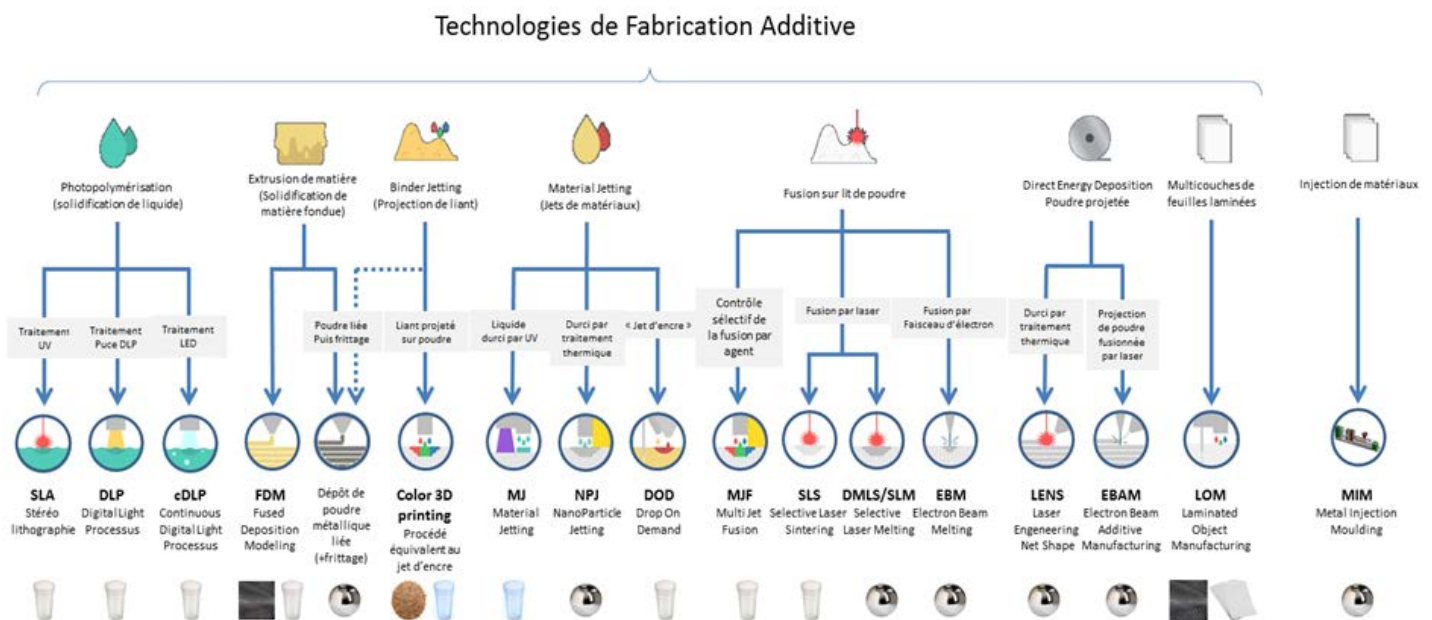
Technologies de Fabrication Additive

Photopolymérisation (solidification de liquide)

Extrusion de matière (Solidification de matière fondue)

Binder Jetting (Projection de liant)

Material Jetting (Jets de matériaux)

Fusion sur lit de poudre

Direct Energy Deposition Poudre projetée

Multicouches de feuilles laminées

Injection de matériaux

Traitement UV

Traitement Puce DLP

Traitement LED

Poudre liée Puis frittage

Liant projeté sur poudre

Liquide durci par UV

Durci par traitement thermique

« Jet d'encre »

Contrôle sélectif de la fusion par agent

Fusion par laser

Fusion par Faisceau d'électron

Durci par traitement thermique

Projection de poudre fusionnée par laser

SLA
Stéréo lithographie

DLP
Digital Light Processus

cDLP
Continuous Digital Light Processus

FDM
Fused Deposition Modeling

Dépôt de poudre métallique liée (+frittage)

Color 3D printing
Procédé équivalent au jet d'encre

MJ
Material Jetting

NPJ
NanoParticle Jetting

DOD
Drop On Demand

MJF
Multi Jet Fusion

SLS
Selective Laser Sintering

DMLS/SLM
Selective Laser Melting

EBM
Electron Beam Melting

LENS
Laser Engeneering Net Shape

EBAM
Electron Beam Additive Manufacturing

LOM
Laminated Object Manufacturing

MIM
Metal Injection Moulding